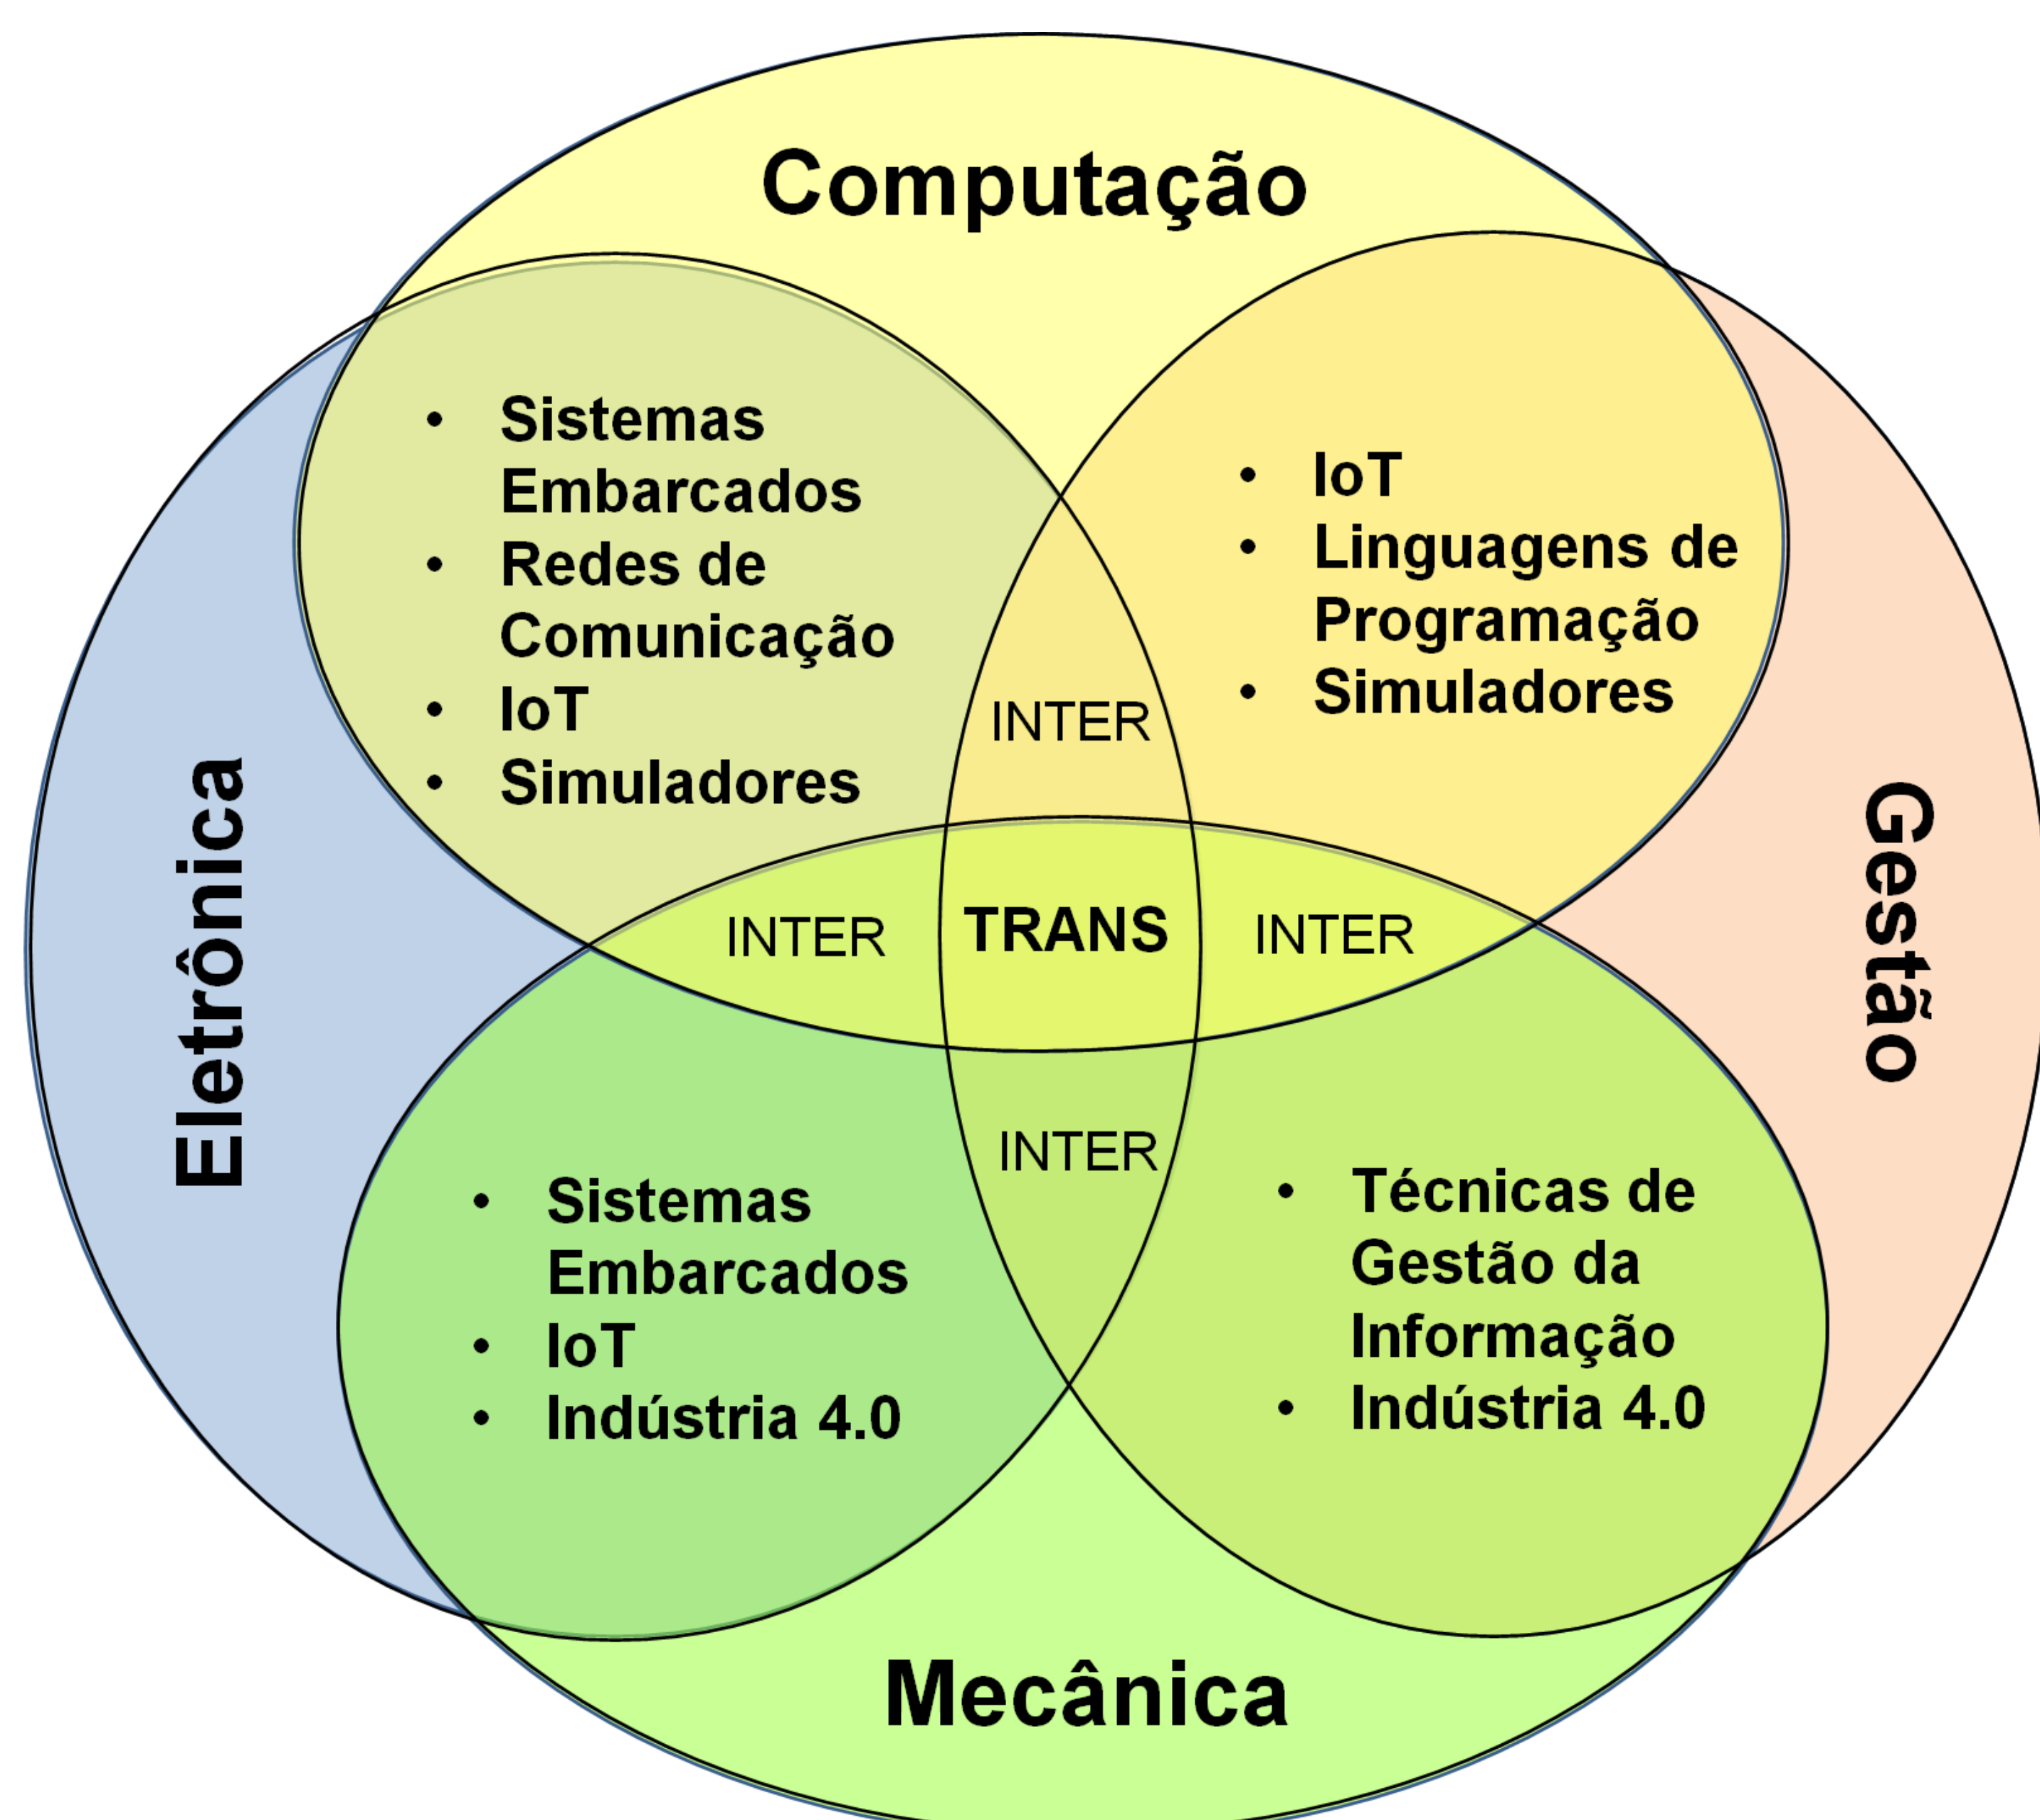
Computação

- Sistemas Embarcados
- Redes de Comunicação
- IoT
- Simuladores

- IoT
- Linguagens de Programação
- Simuladores

Eletrônica

INTER

INTER

TRANS

INTER

Gestão

INTER

- Sistemas Embarcados
- IoT
- Indústria 4.0

- Técnicas de Gestão da Informação
- Indústria 4.0

Mecânica